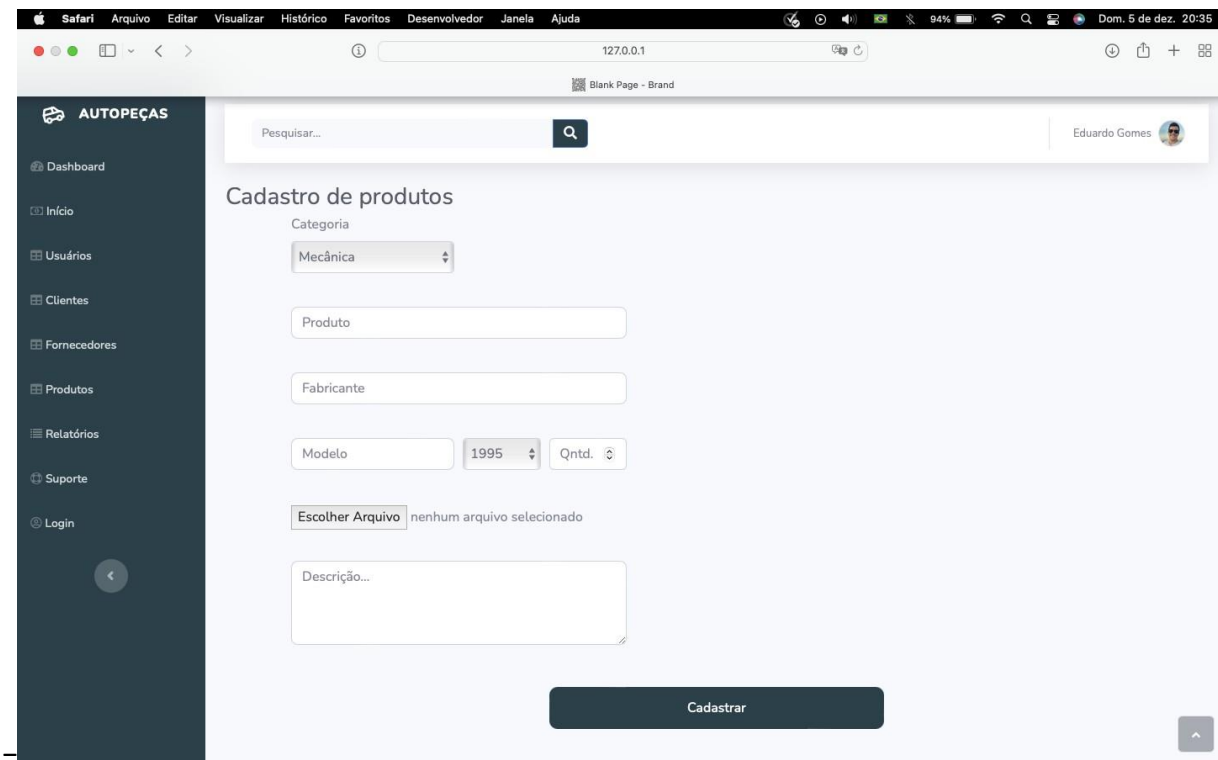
Safari Arquivo Editar Visualizar Histórico Favoritos Desenvolvedor Janela Ajuda 94% Dom. 5 de dez. 20:35

127.0.0.1

Blank Page - Brand

AUTOPEÇAS

Dashboard

Início

Usuários

Clientes

Fornecedores

Produtos

Relatórios

Suporte

Login

Pesquisar...

Eduardo Gomes

Cadastro de produtos

Categoria

Mecânica

Produto

Fabricante

Modelo

1995

Qntd.

Escolher Arquivo nenhum arquivo selecionado

Descrição...

Cadastrar